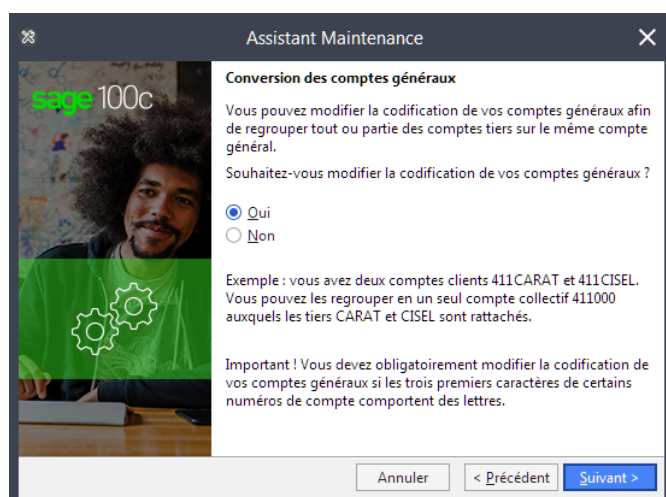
Assistant Maintenance

sage 100c

Conversion des comptes généraux

Vous pouvez modifier la codification de vos comptes généraux afin de regrouper tout ou partie des comptes tiers sur le même compte général.

Souhaitez-vous modifier la codification de vos comptes généraux ?

Oui
Non

Exemple : vous avez deux comptes clients 411CARAT et 411CISEL. Vous pouvez les regrouper en un seul compte collectif 411000 auxquels les tiers CARAT et CISEL sont rattachés.

Important ! Vous devez obligatoirement modifier la codification de vos comptes généraux si les trois premiers caractères de certains numéros de compte comportent des lettres.

Annuler | < Précédent | Suivant >